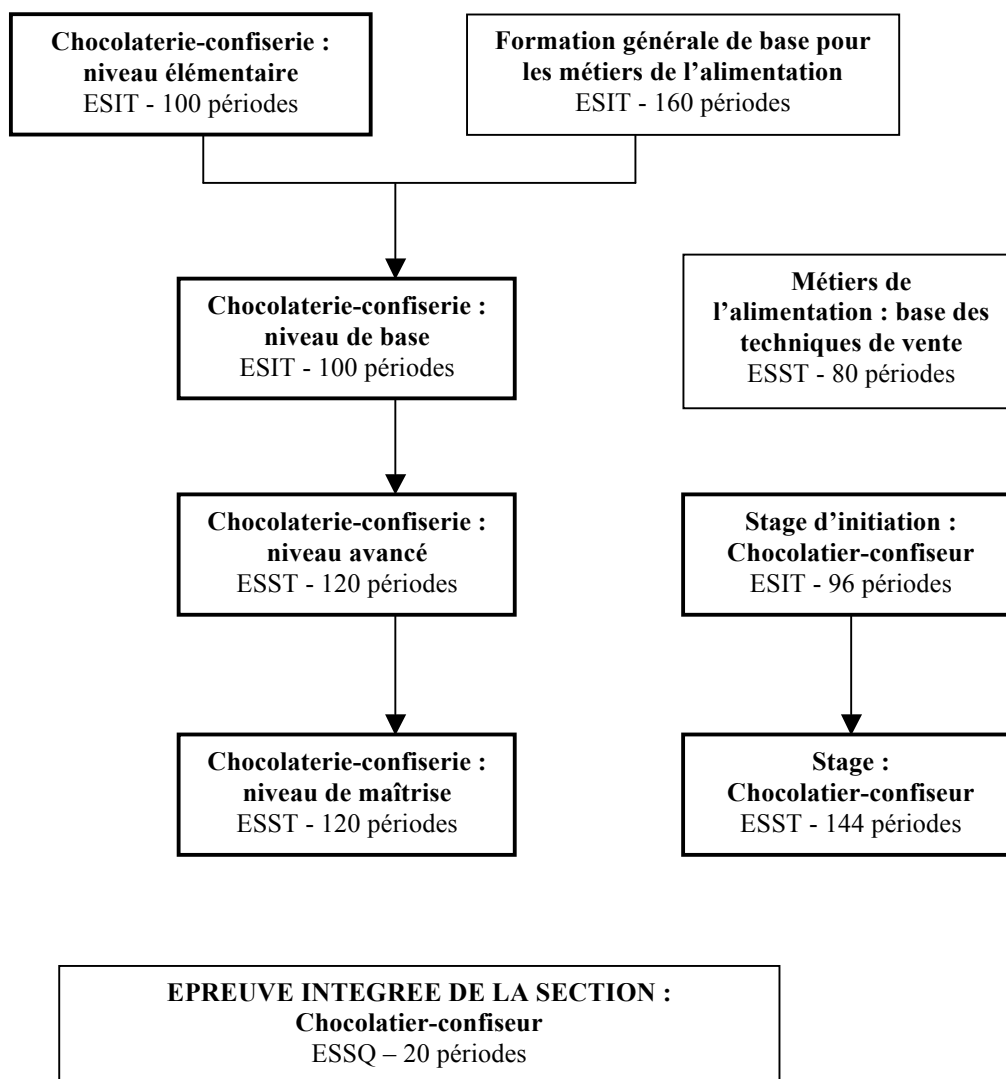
**Chocolaterie-confiserie : niveau élémentaire**
ESIT - 100 périodes

**Formation générale de base pour les métiers de l'alimentation**
ESIT - 160 périodes

**Chocolaterie-confiserie : niveau de base**
ESIT - 100 périodes

**Métiers de l'alimentation : base des techniques de vente**
ESST - 80 périodes

**Chocolaterie-confiserie : niveau avancé**
ESST - 120 périodes

**Stage d'initiation : Chocolatier-confiseur**
ESIT - 96 périodes

**Chocolaterie-confiserie : niveau de maîtrise**
ESST - 120 périodes

**Stage : Chocolatier-confiseur**
ESST - 144 périodes

**EPREUVE INTEGREE DE LA SECTION : Chocolatier-confiseur**
ESSQ – 20 périodes